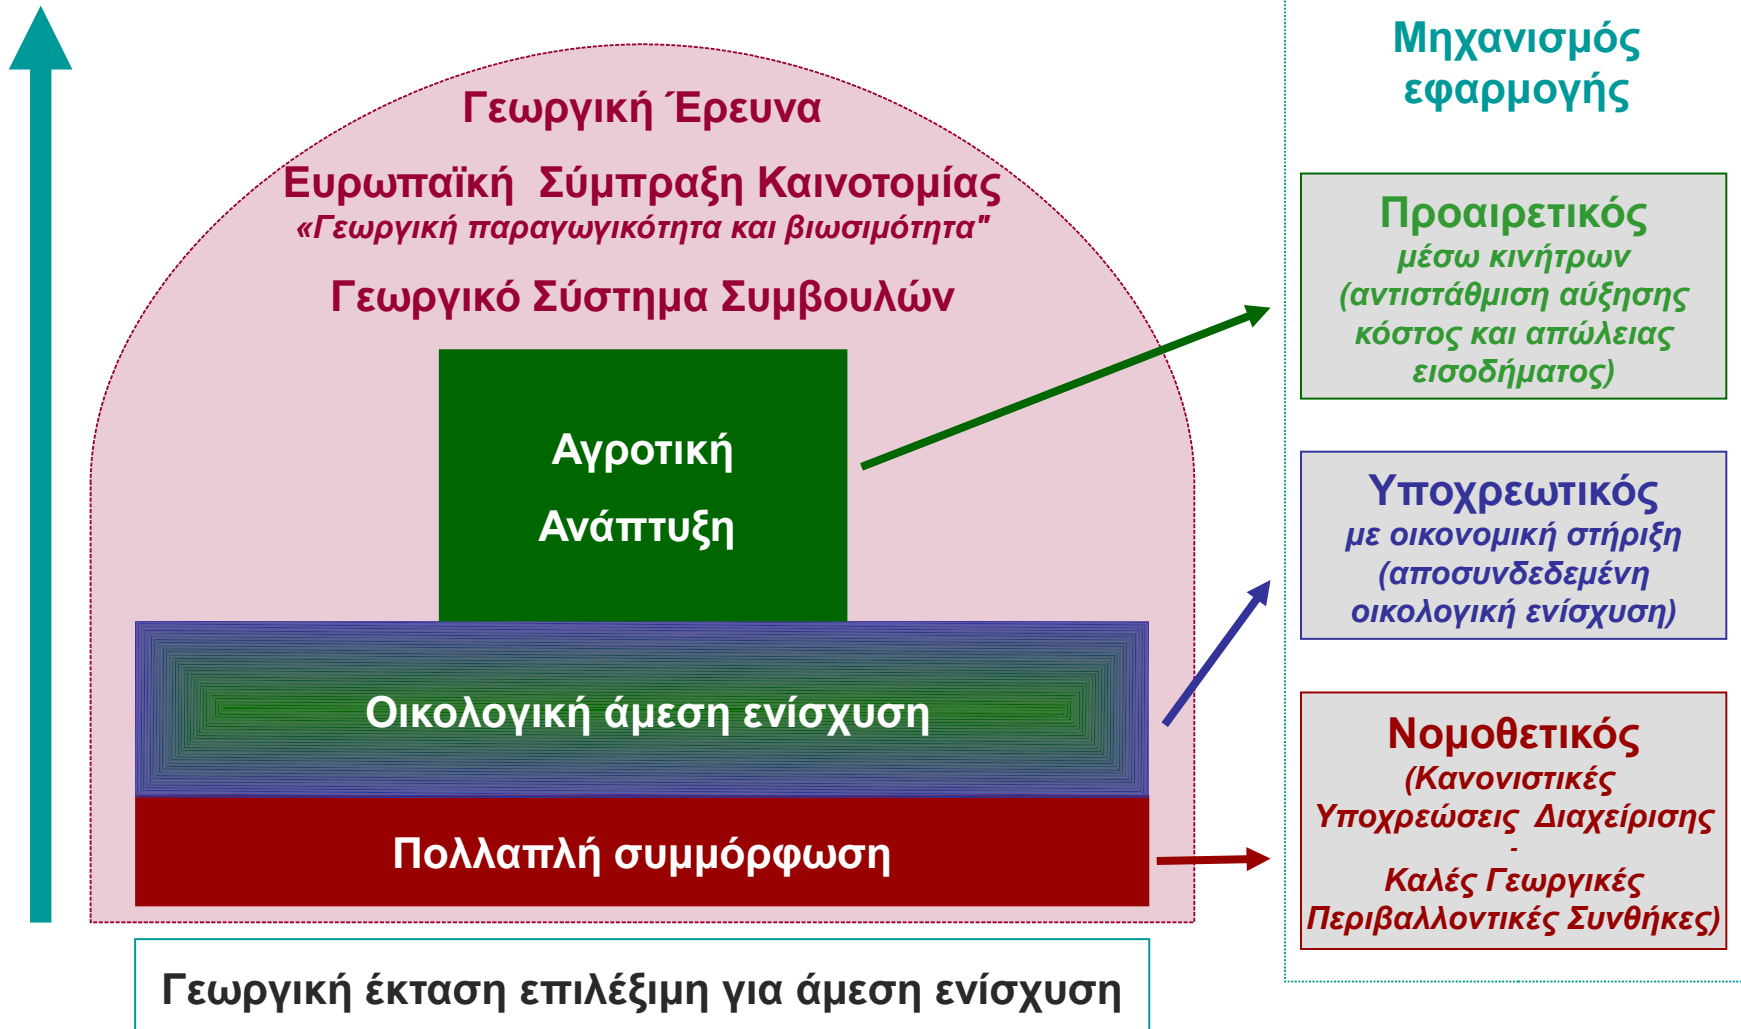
Γεωργική Έρευνα

Ευρωπαϊκή Σύμπραξη Καινοτομίας
«Γεωργική παραγωγικότητα και βιωσιμότητα"

Γεωργικό Σύστημα Συμβουλών

Αγροτική Ανάπτυξη

Οικολογική άμεση ενίσχυση

Πολλαπλή συμμόρφωση

Γεωργική έκταση επιλέξιμη για άμεση ενίσχυση

Μηχανισμός εφαρμογής

Προαιρετικός
μέσω κινήτρων
(αντιστάθμιση αύξησης κόστος και απώλειας εισοδήματος)

Υποχρεωτικός
με οικονομική στήριξη
(αποσυνδεδεμένη οικολογική ενίσχυση)

Νομοθετικός
(Κανονιστικές Υποχρεώσεις Διαχείρισης
-
Καλές Γεωργικές Περιβαλλοντικές Συνθήκες)